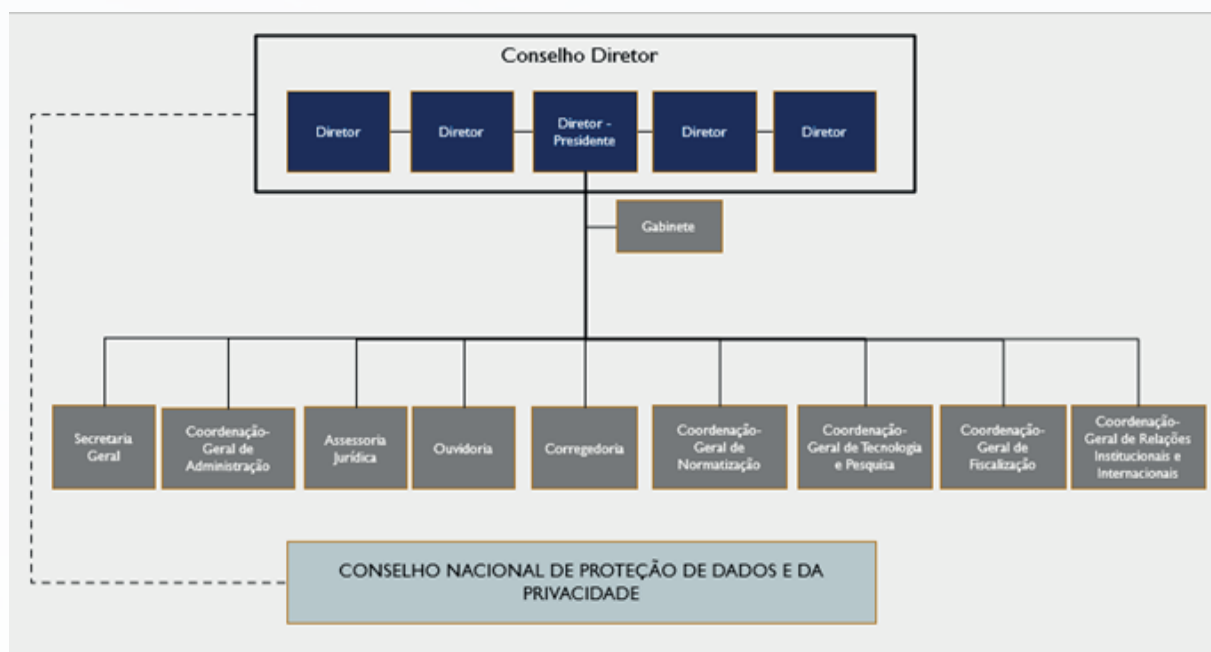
Conselho Diretor

Diretor

Diretor

Diretor - Presidente

Diretor

Diretor

Gabinete

Secretaria Geral

Coordenação-Geral de Administração

Assessoria Jurídica

Ouvidoria

Corregedoria

Coordenação-Geral de Normatização

Coordenação-Geral de Tecnologia e Pesquisa

Coordenação-Geral de Fiscalização

Coordenação-Geral de Relações Institucionais e Internacionais

CONSELHO NACIONAL DE PROTEÇÃO DE DADOS E DA PRIVACIDADE